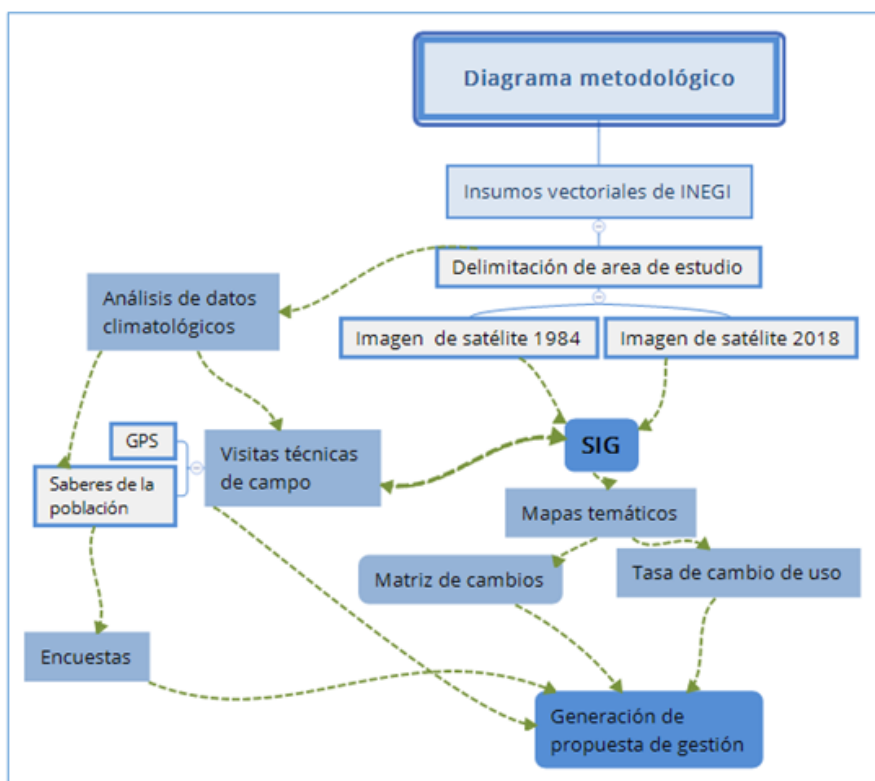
Diagrama metodológico

Insumos vectoriales de INEGI

Delimitación de area de estudio

Análisis de datos climatológicos

Imagen de satélite 1984

Imagen de satélite 2018

GPS

Saberes de la población

Visitas técnicas de campo

SIG

Mapas temáticos

Matriz de cambios

Tasa de cambio de uso

Encuestas

Generación de propuesta de gestión